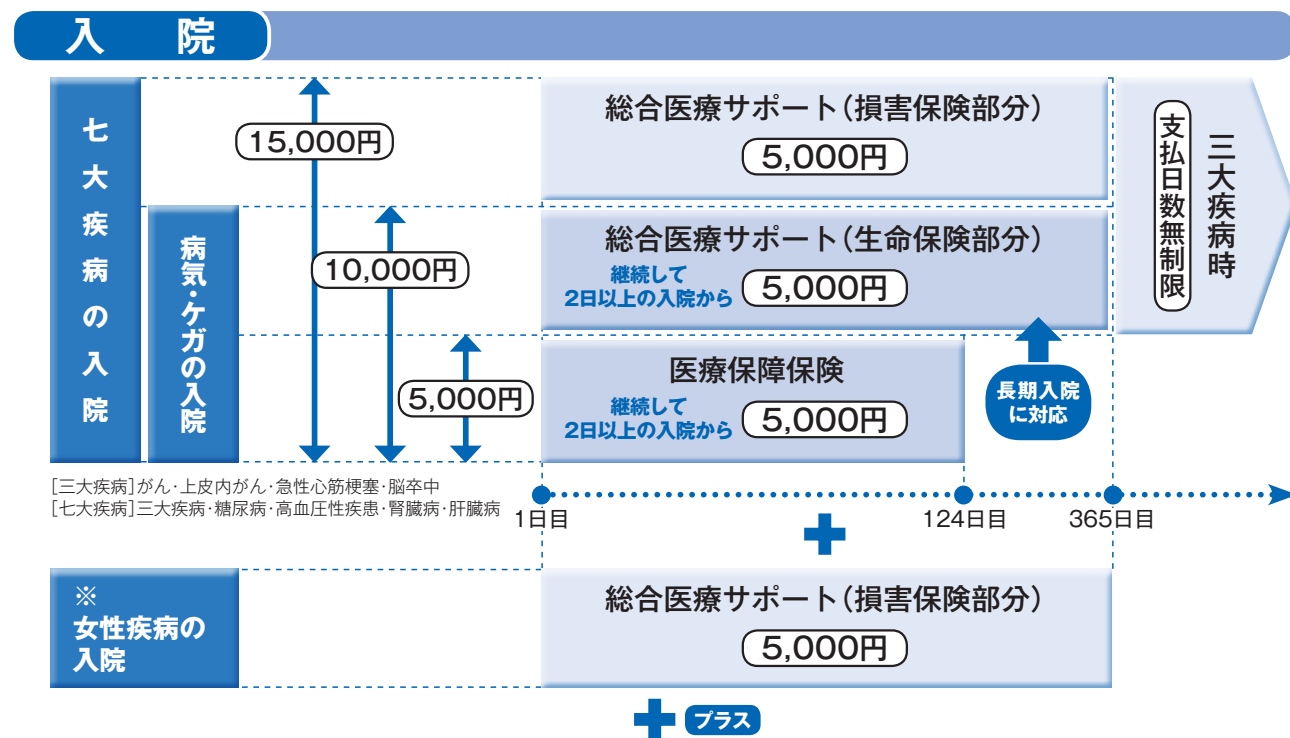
入　院

七大疾病の入院

病気・ケガの入院

15,000円

10,000円

5,000円

総合医療サポート（損害保険部分）
5,000円

総合医療サポート（生命保険部分）
継続して2日以上の入院から 5,000円

医療保障保険
継続して2日以上の入院から 5,000円

長期入院に対応

支払日数無制限
三大疾病時

［三大疾病］がん・上皮内がん・急性心筋梗塞・脳卒中
［七大疾病］三大疾病・糖尿病・高血圧性疾患・腎臓病・肝臓病

1日目　124日目　365日目

※女性疾病の入院

総合医療サポート（損害保険部分）
5,000円

プラス